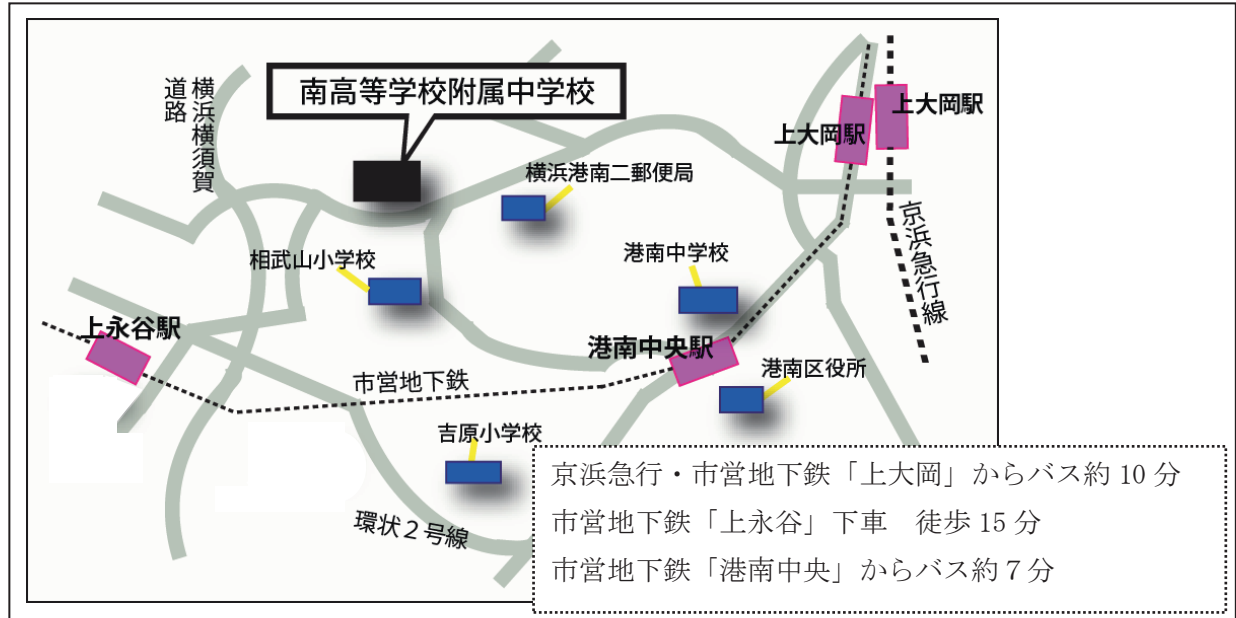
南高等学校附属中学校

横浜横須賀道路

横浜港南二郵便局

上大岡駅

上大岡駅

京浜急行線

相武山小学校

港南中学校

上永谷駅

港南中央駅

港南区役所

市営地下鉄

吉原小学校

環状２号線

京浜急行・市営地下鉄「上大岡」からバス約 10 分
市営地下鉄「上永谷」下車　徒歩 15 分
市営地下鉄「港南中央」からバス約７分